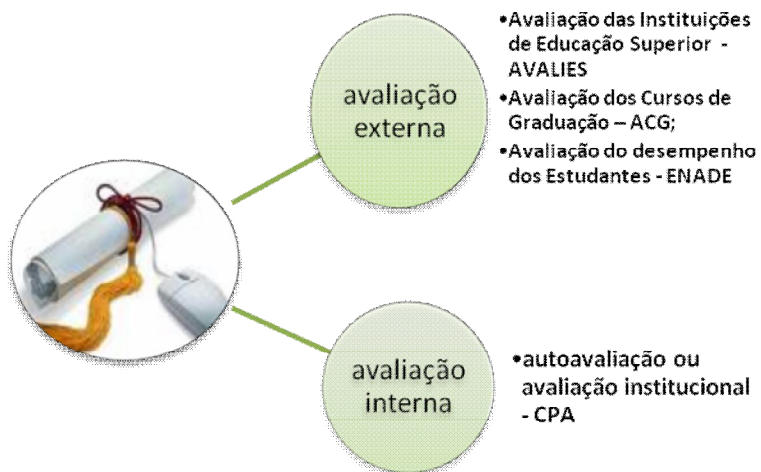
avaliação externa

•Avaliação das Instituições de Educação Superior - AVALIES
•Avaliação dos Cursos de Graduação – ACG;
•Avaliação do desempenho dos Estudantes - ENADE

avaliação interna

•autoavaliação ou avaliação institucional - CPA